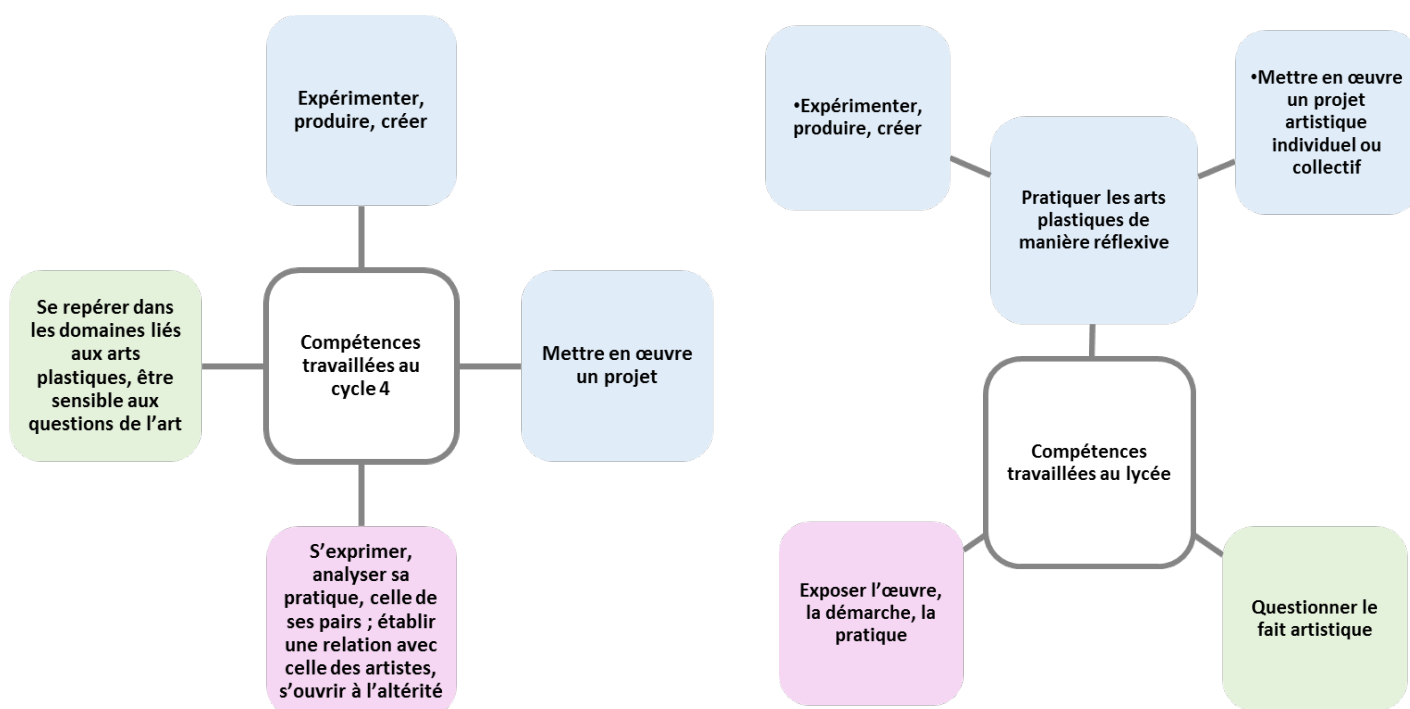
Expérimenter, produire, créer

Se repérer dans les domaines liés aux arts plastiques, être sensible aux questions de l'art

Compétences travaillées au cycle 4

Mettre en œuvre un projet

S'exprimer, analyser sa pratique, celle de ses pairs ; établir une relation avec celle des artistes, s'ouvrir à l'altérité

•Expérimenter, produire, créer

•Mettre en œuvre un projet artistique individuel ou collectif

Pratiquer les arts plastiques de manière réflexive

Compétences travaillées au lycée

Exposer l'œuvre, la démarche, la pratique

Questionner le fait artistique